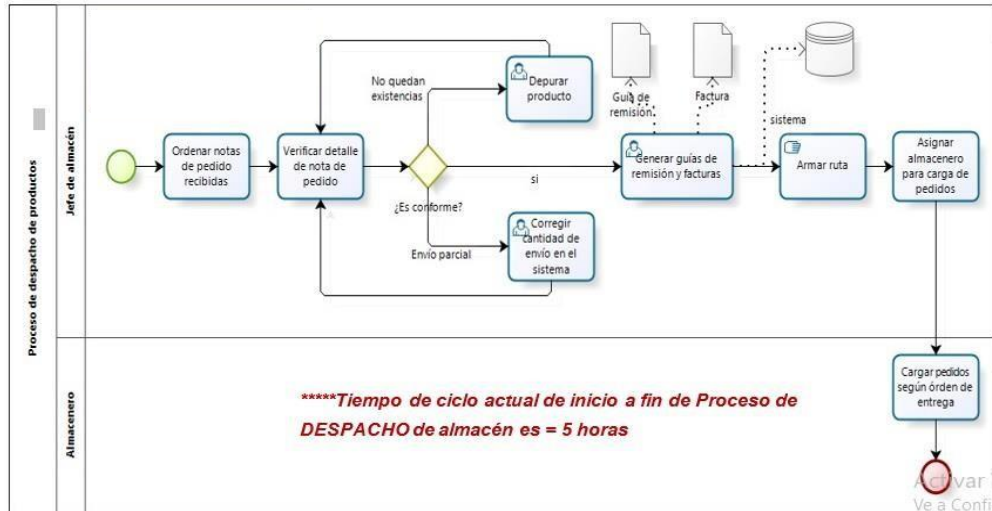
Proceso de despacho de productos

Jefe de almacén

Ordenar notas de pedido recibidas

Verificar detalle de nota de pedido

No quedan existencias

Depurar producto

¿Es conforme?

si

Envio parcial

Corregir cantidad de envío en el sistema

Guía de remisión

Factura

Generar guías de remisión y facturas

sistema

Armar ruta

Asignar almacenero para carga de pedidos

Almacenero

*****Tiempo de ciclo actual de inicio a fin de Proceso de DESPACHO de almacén es = 5 horas

Cargar pedidos según órden de entrega

Activar
Ve a Confi